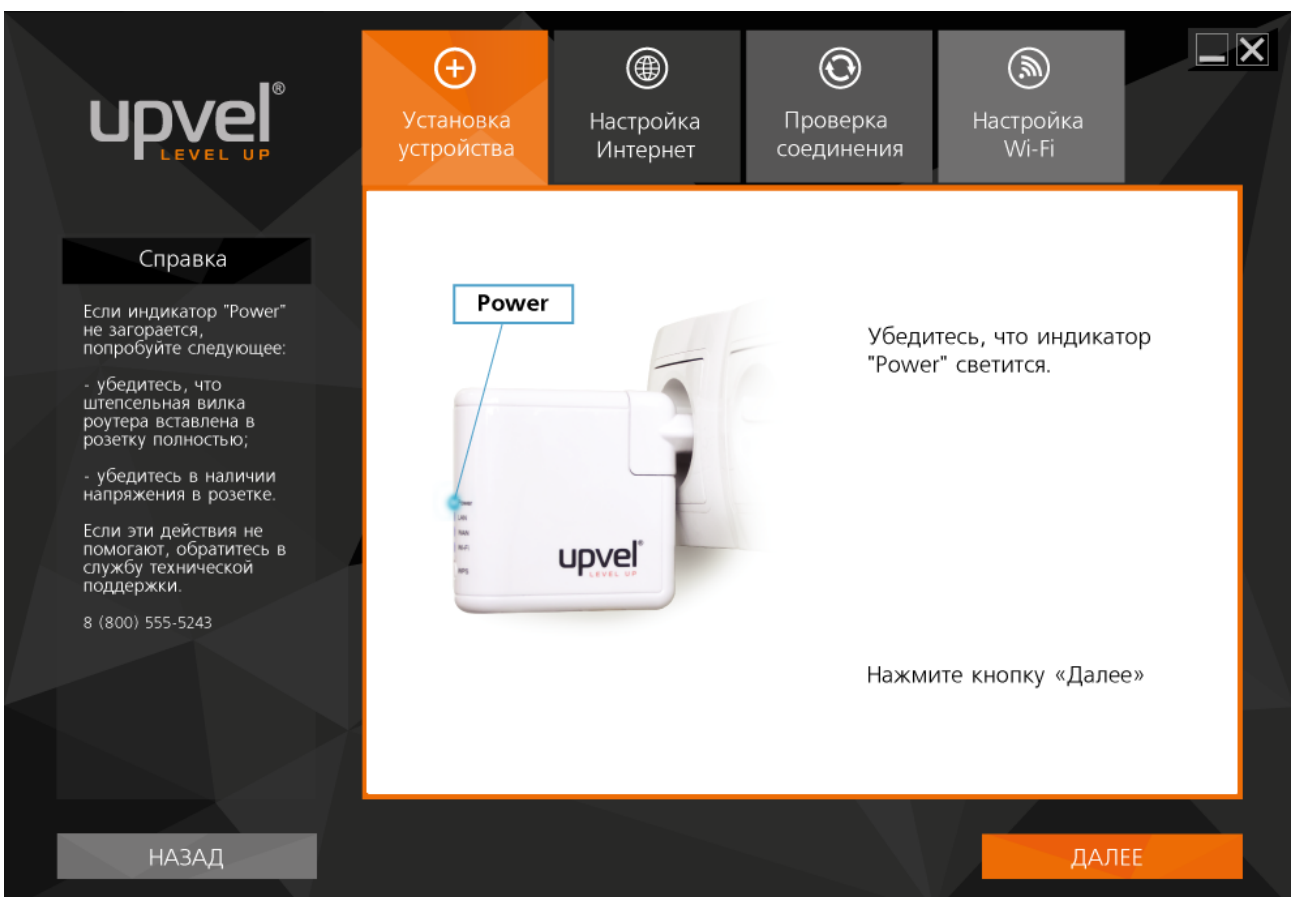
upvel®
LEVEL UP

Установка устройства

Настройка Интернет

Проверка соединения

Настройка Wi-Fi

Справка

Если индикатор "Power" не загорается, попробуйте следующее:

- убедитесь, что штепсельная вилка роутера вставлена в розетку полностью;

- убедитесь в наличии напряжения в розетке.

Если эти действия не помогают, обратитесь в службу технической поддержки.

8 (800) 555-5243

Power

upvel®
LEVEL UP

Убедитесь, что индикатор "Power" светится.

Нажмите кнопку «Далее»

НАЗАД

ДАЛЕЕ